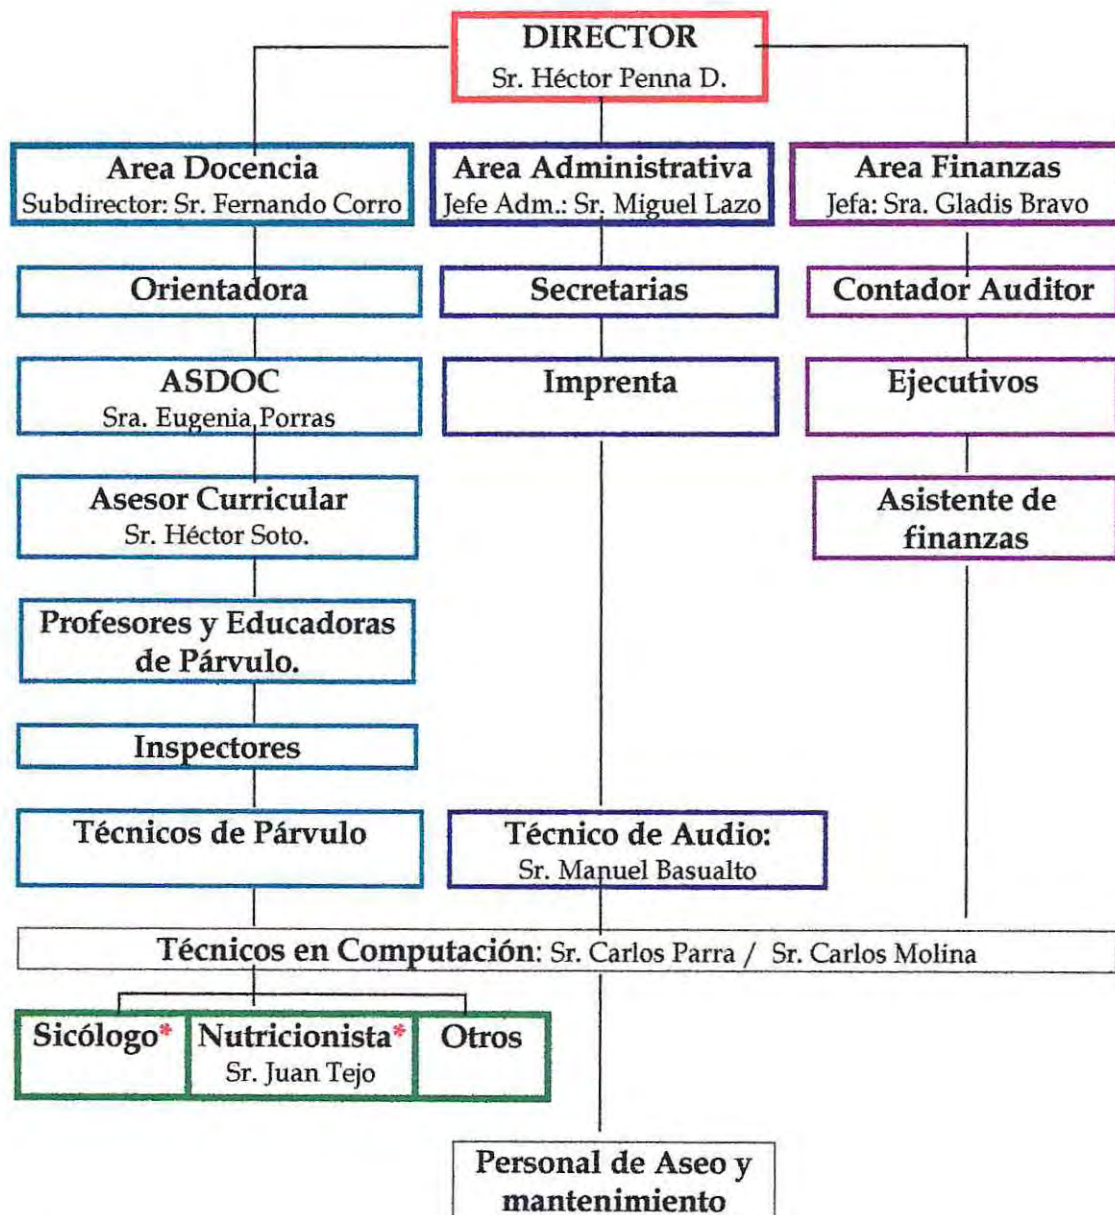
DIRECTOR
Sr. Héctor Penna D.

Area Docencia
Subdirector: Sr. Fernando Corro

Area Administrativa
Jefe Adm.: Sr. Miguel Lazo

Area Finanzas
Jefa: Sra. Gladis Bravo

Orientadora

Secretarias

Contador Auditor

ASDOC
Sra. Eugenia Porras

Imprenta

Ejecutivos

Asesor Curricular
Sr. Héctor Soto.

Asistente de finanzas

Profesores y Educadoras de Párvulo.

Inspectores

Técnicos de Párvulo

Técnico de Audio:
Sr. Manuel Basualto

Técnicos en Computación: Sr. Carlos Parra / Sr. Carlos Molina

Sicólogo*

Nutricionista*
Sr. Juan Tejo

Otros

Personal de Aseo y mantenimiento